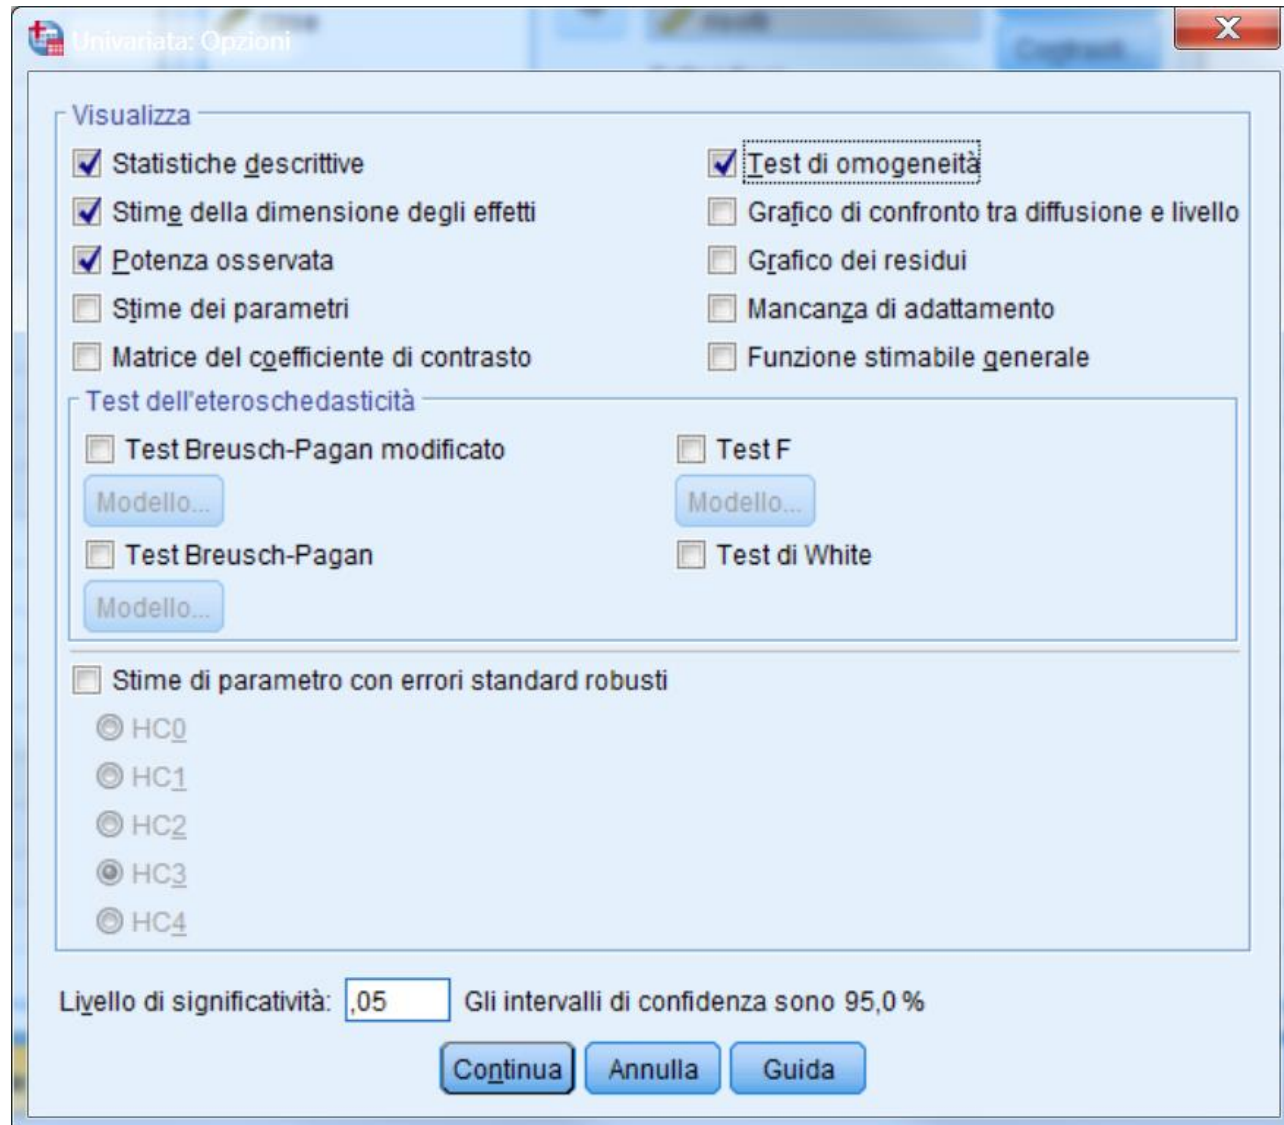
Univariata: Opzioni

Visualizza

Statistiche descrittive
Stime della dimensione degli effetti
Potenza osservata
Stime dei parametri
Matrice del coefficiente di contrasto

Test di omogeneità
Grafico di confronto tra diffusione e livello
Grafico dei residui
Mancanza di adattamento
Funzione stimabile generale

Test dell'eteroschedasticità

Test Breusch-Pagan modificato
Modello...
Test Breusch-Pagan
Modello...

Test F
Modello...
Test di White

Stime di parametro con errori standard robusti
HC0
HC1
HC2
HC3
HC4

Livello di significatività: ,05 Gli intervalli di confidenza sono 95,0 %

Continua Annulla Guida